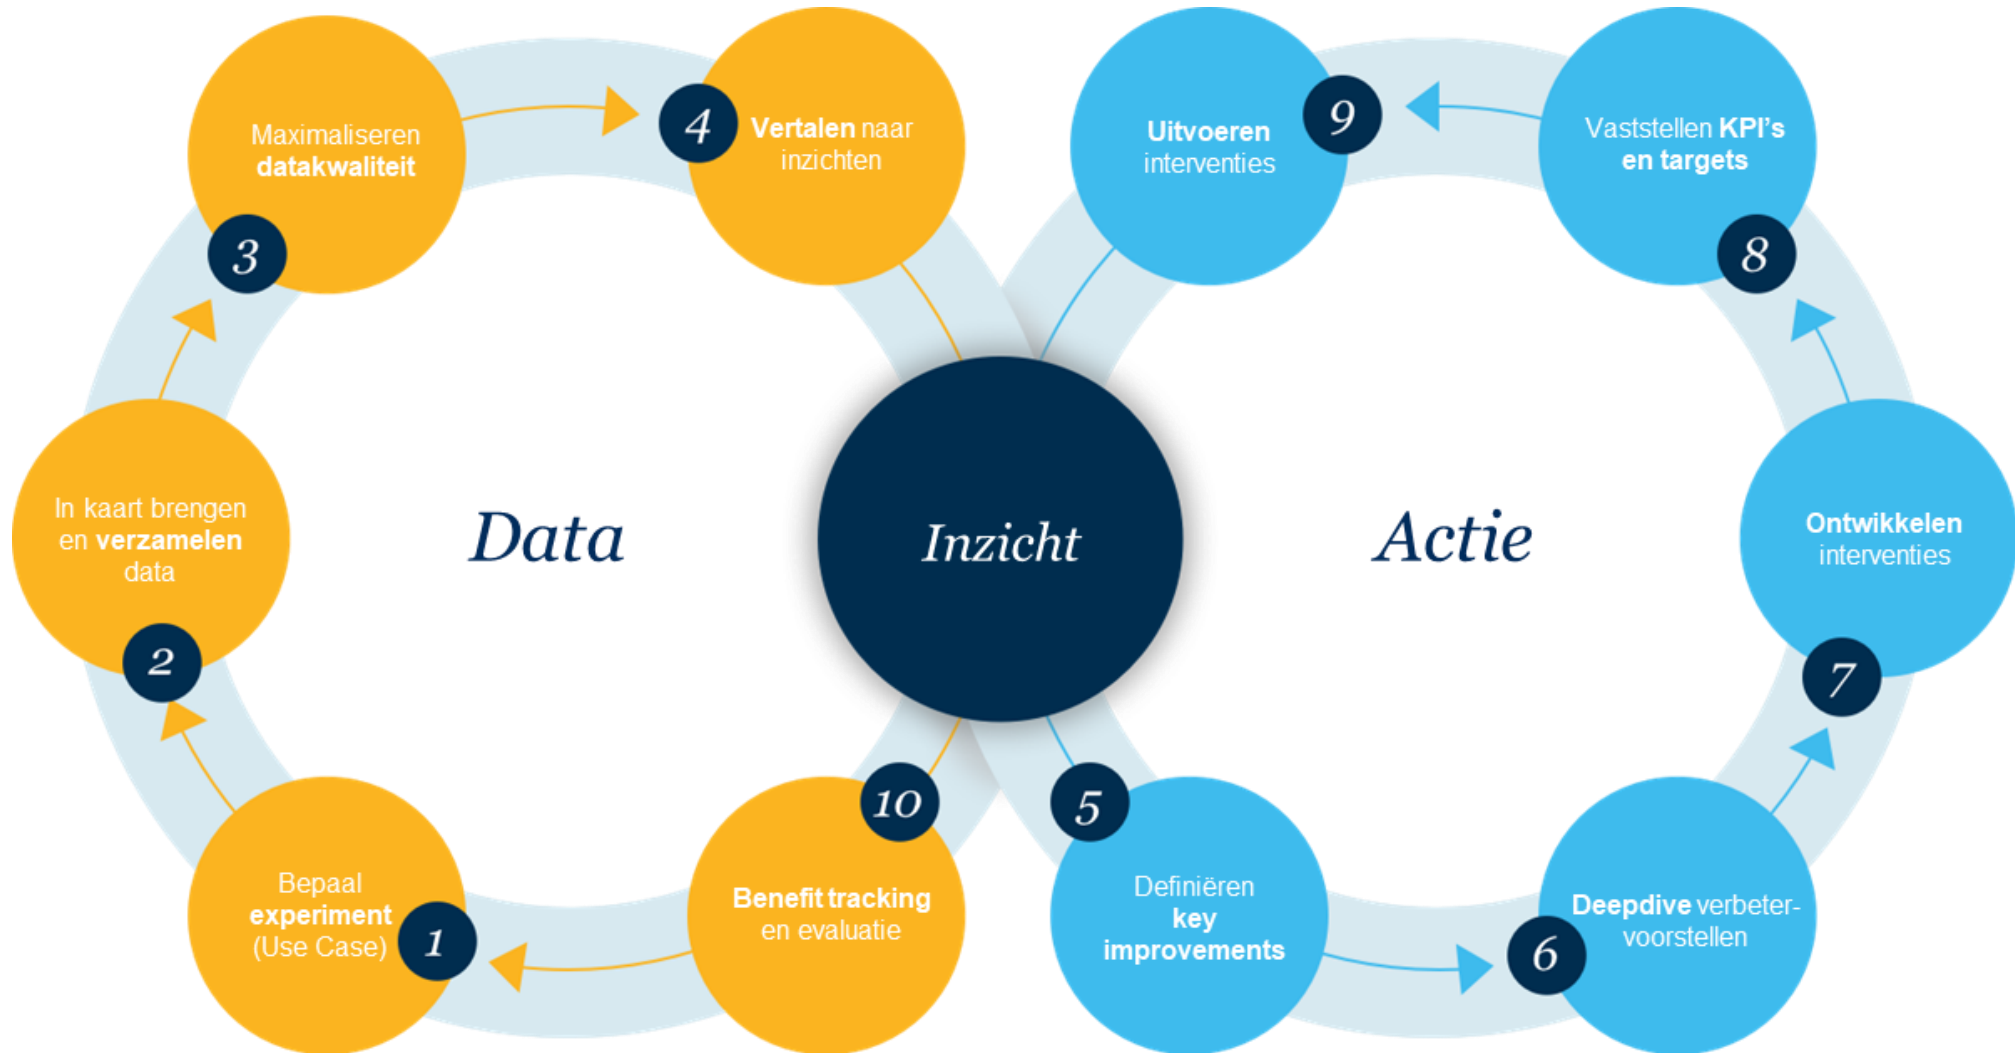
Maximaliseren **datakwaliteit**

3

4

**Vertalen** naar inzichten

**Uitvoeren** interventies

9

Vaststellen **KPI's en targets**

8

In kaart brengen en **verzamelen** data

2

Data

Inzicht

Actie

**Ontwikkelen** interventies

7

Bepaal **experiment** (Use Case)

1

10

**Benefit tracking** en evaluatie

5

Definiëren **key improvements**

6

**Deepdive** verbeter-voorstellen